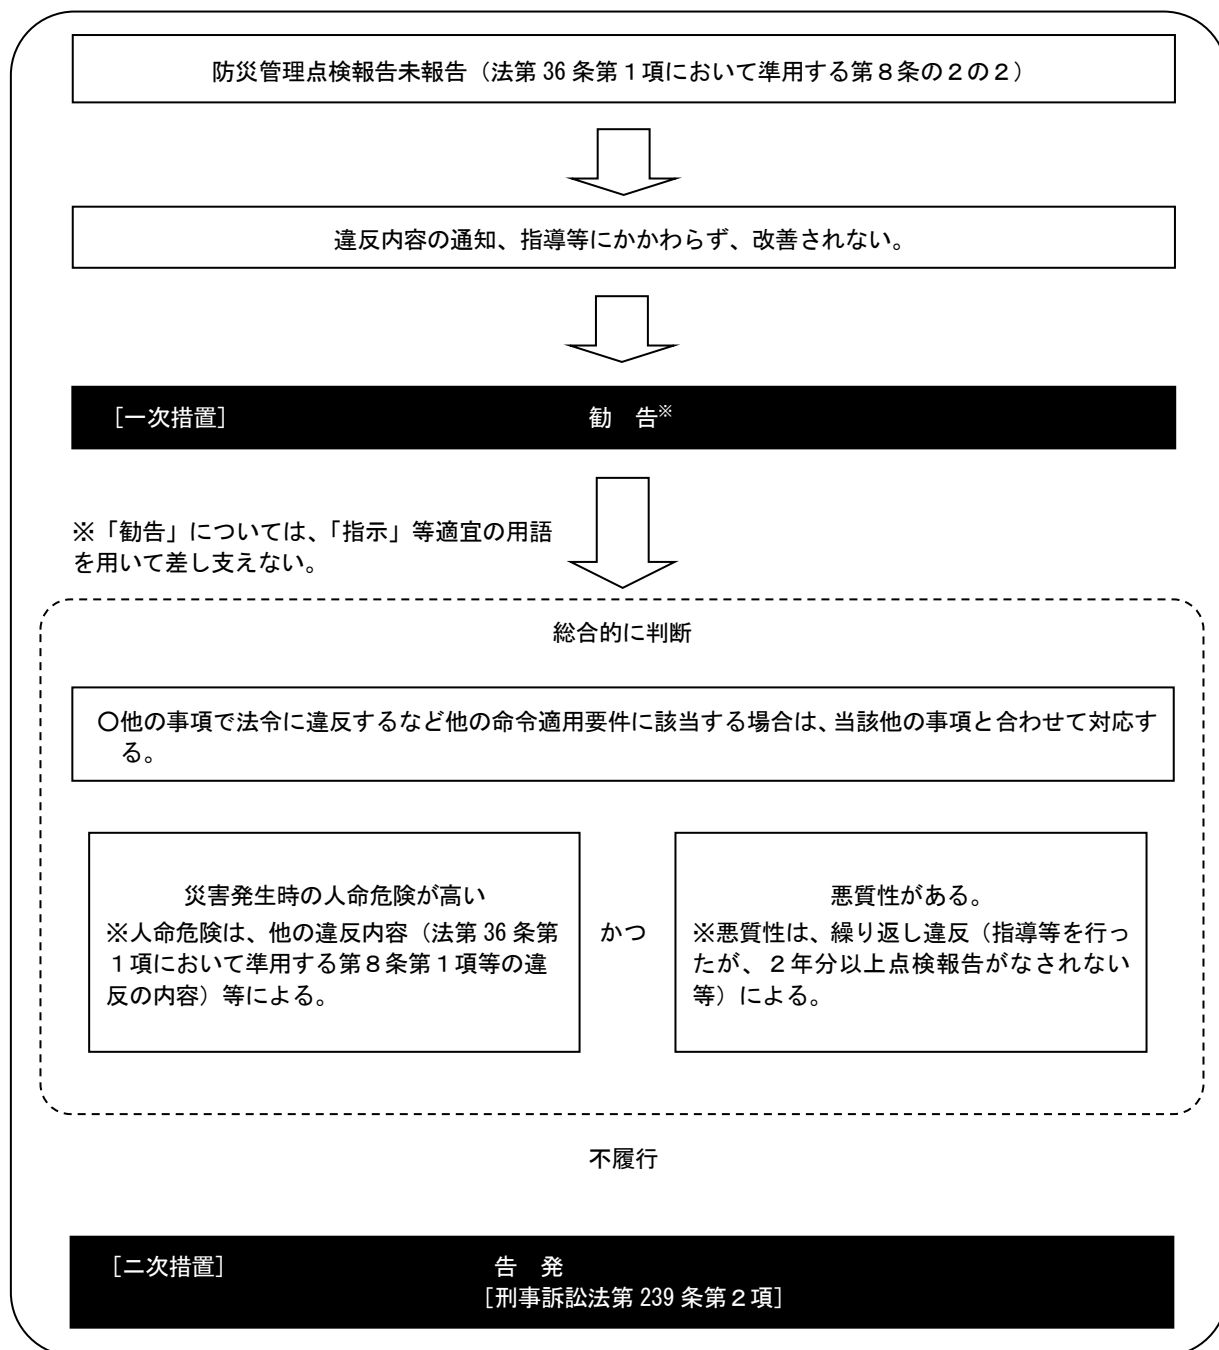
防災管理点検報告未報告（法第 36 条第１項において準用する第８条の２の２）

違反内容の通知、指導等にかかわらず、改善されない。

[一次措置]　勧　告※

※「勧告」については、「指示」等適宜の用語を用いて差し支えない。

総合的に判断

○他の事項で法令に違反するなど他の命令適用要件に該当する場合は、当該他の事項と合わせて対応する。

災害発生時の人命危険が高い
※人命危険は、他の違反内容（法第 36 条第１項において準用する第８条第１項等の違反の内容）等による。

かつ

悪質性がある。
※悪質性は、繰り返し違反（指導等を行ったが、２年分以上点検報告がなされない等）による。

不履行

[二次措置]　告　発
[刑事訴訟法第 239 条第２項]